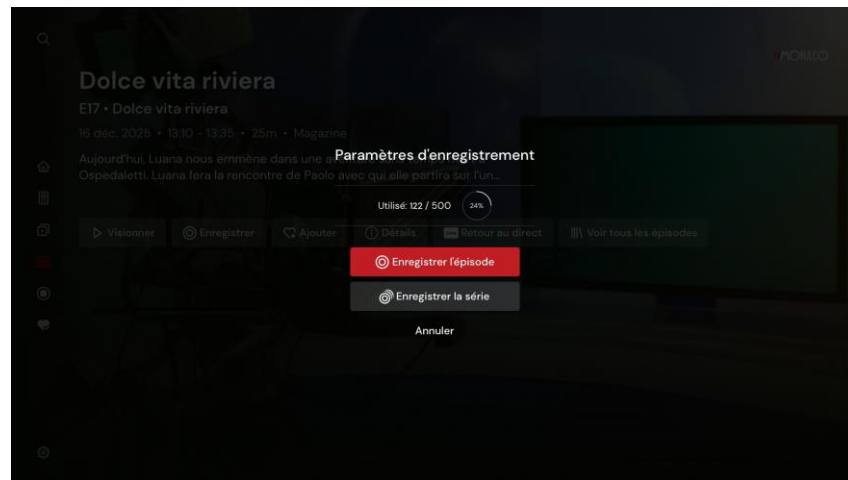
MONACO

Dolce vita riviera

E17 • Dolce vita riviera

16 déc. 2025 • 13:10 - 13:35 • 25m • Magazine

Aujourd'hui, Luana nous emmène dans une a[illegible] Ospedaletti. Luana fera la rencontre de Paolo avec qui elle partira sur l'un...

Visionner Enregistrer Ajouter Détails Retour au direct Voir tous les épisodes

Paramètres d'enregistrement

Utilisé: 122 / 500 24%

Enregistrer l'épisode

Enregistrer la série

Annuler